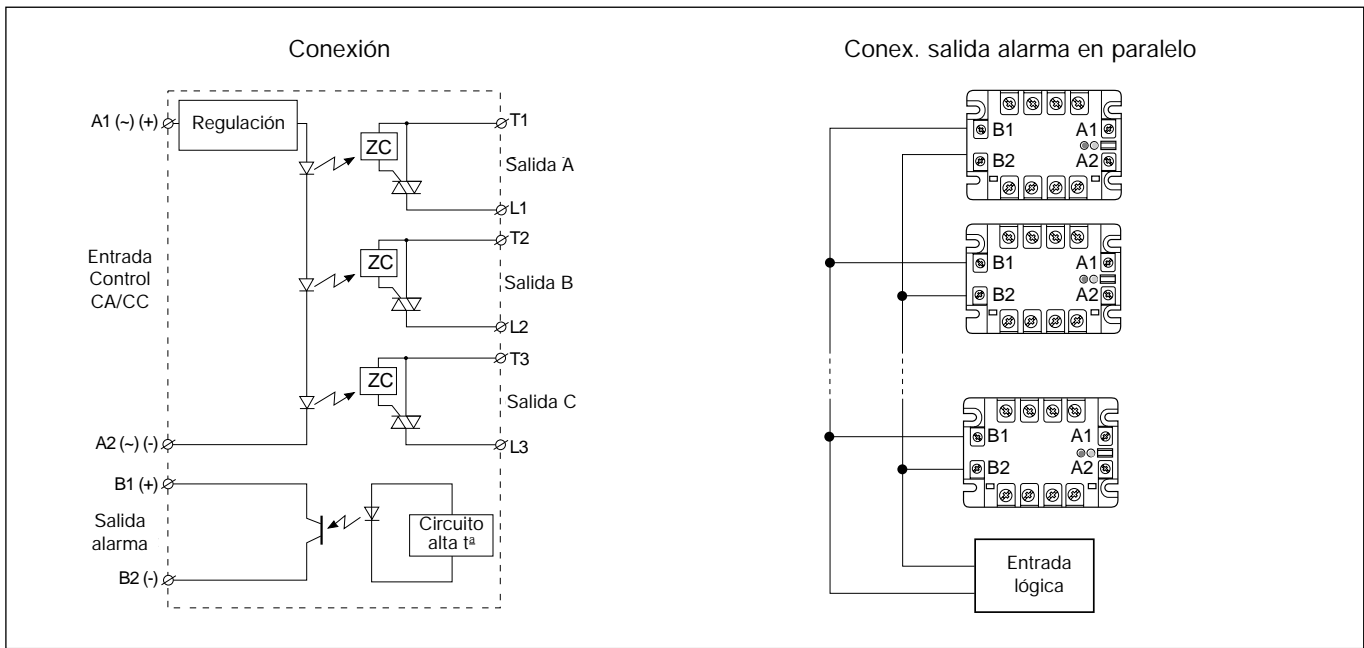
Conexión

A1 (~) (+)
Regulación
ZC
T1
Salida A
L1
T2
Entrada Control CA/CC
ZC
Salida B
L2
T3
ZC
Salida C
A2 (~) (-)
L3
B1 (+)
Salida alarma
Circuito alta tª
B2 (-)

Conex. salida alarma en paralelo

B1
A1
B2
A2
B1
A1
B2
A2
B1
A1
B2
A2
Entrada lógica